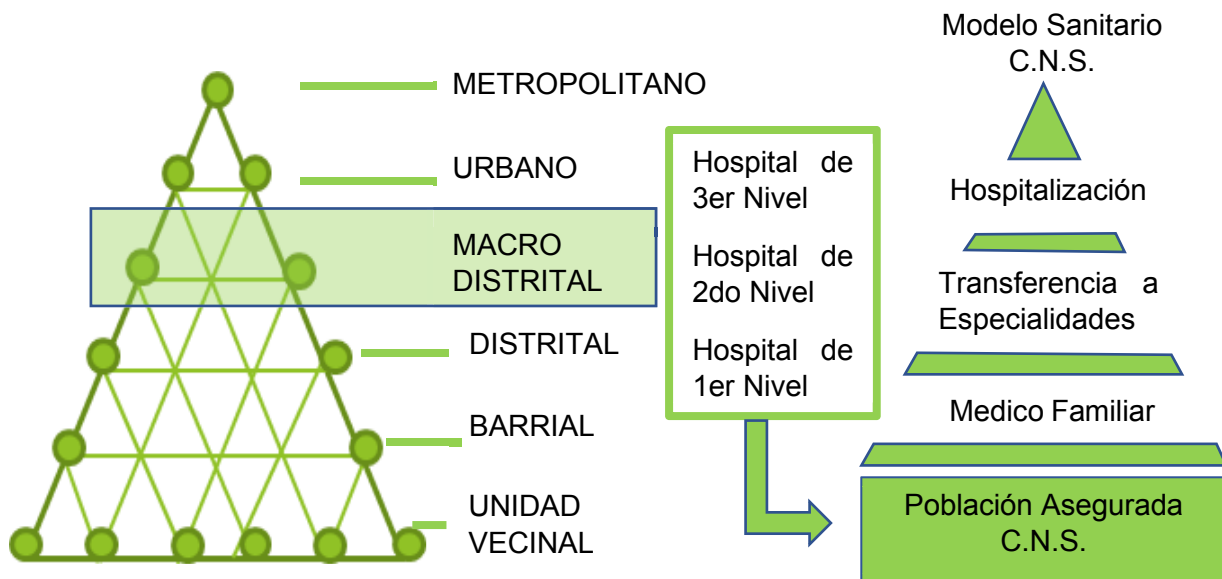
METROPOLITANO

URBANO

MACRO DISTRITAL

DISTRITAL

BARRIAL

UNIDAD VECINAL

Hospital de 3er Nivel

Hospital de 2do Nivel

Hospital de 1er Nivel

Modelo Sanitario C.N.S.

Hospitalización

Transferencia a Especialidades

Medico Familiar

Población Asegurada C.N.S.